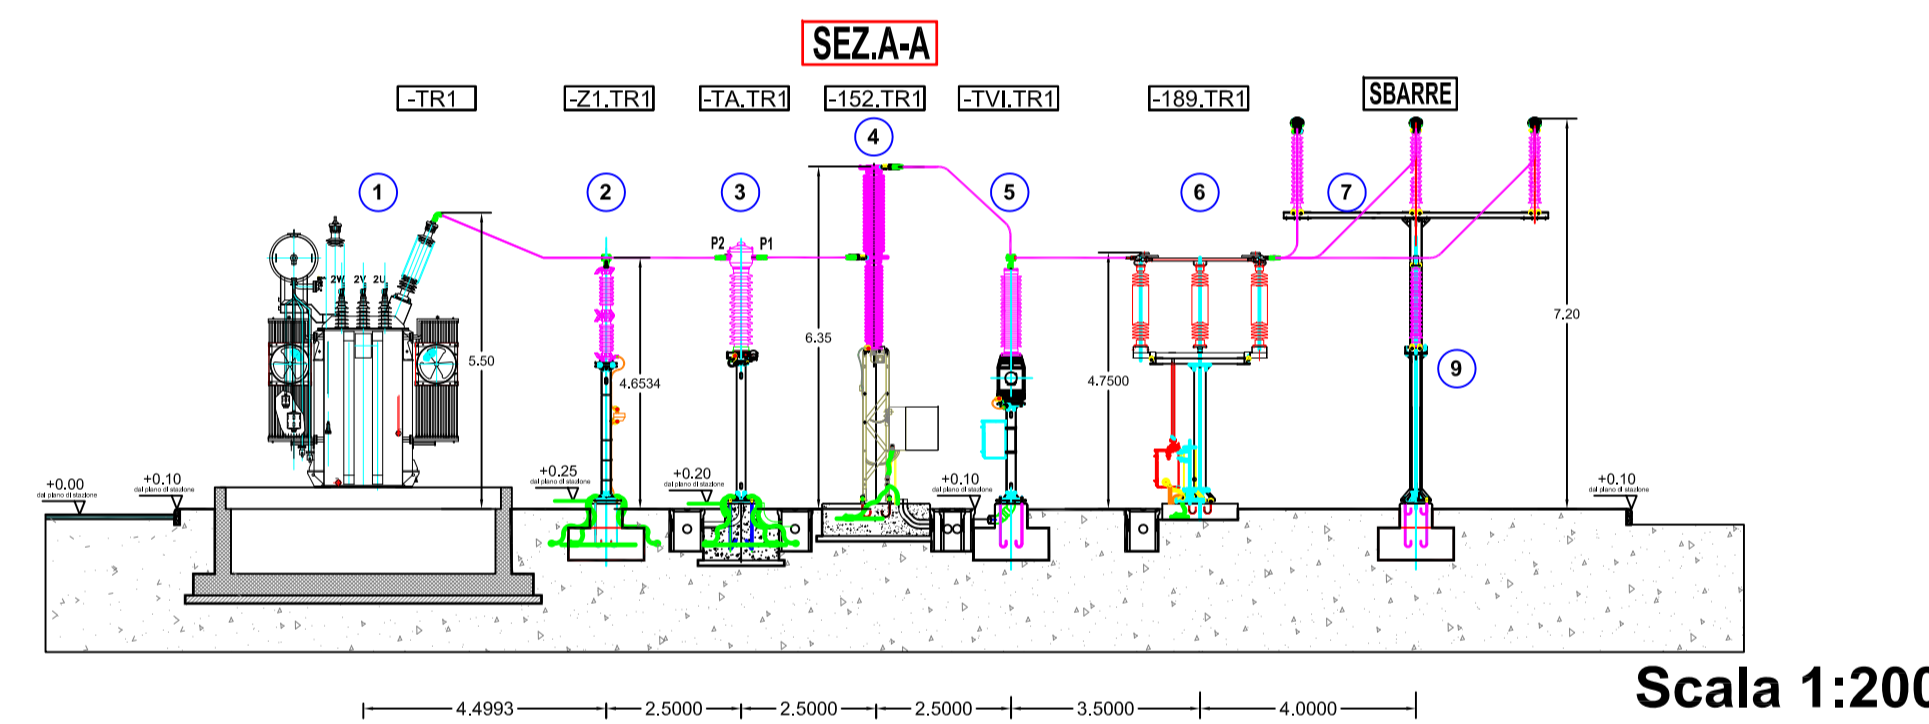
SEZ.A-A

-TR1
-Z1.TR1
-TA.TR1
-152.TR1
-TVI.TR1
-189.TR1
SBARRE

4
1
2
3
5
6
7
9

2W 2V 2U
P2 P1

5.50
4.6534
6.35
4.7500
7.20

+0.00 dal piano di stazione
+0.10 dal piano di stazione
+0.25 dal piano di stazione
+0.20 dal piano di stazione
+0.10 dal piano di stazione
+0.10 dal piano di stazione

4.4993
2.5000
2.5000
2.5000
3.5000
4.0000

Scala 1:200